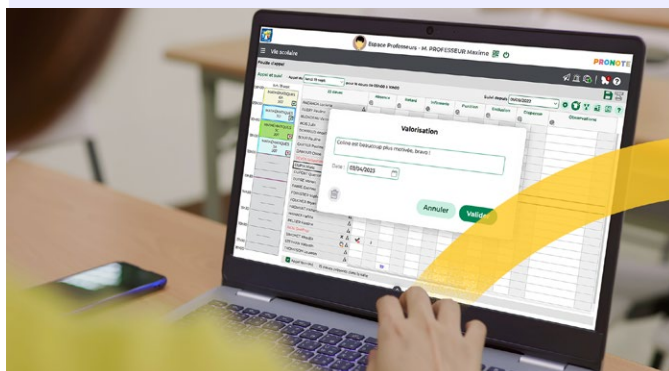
Espace Professeurs - M. PROFESSEUR Maxime

Vie scolaire

PRONOTE

Feuille d'appel

Appel et suivi

Absence

Retard

Infirmerie

Punition

Sanction

Dispense

Observations

Valorisation

Cellule est beaucoup plus motivée, bravo !

Date : 03/04/2023

Annuler

Valider